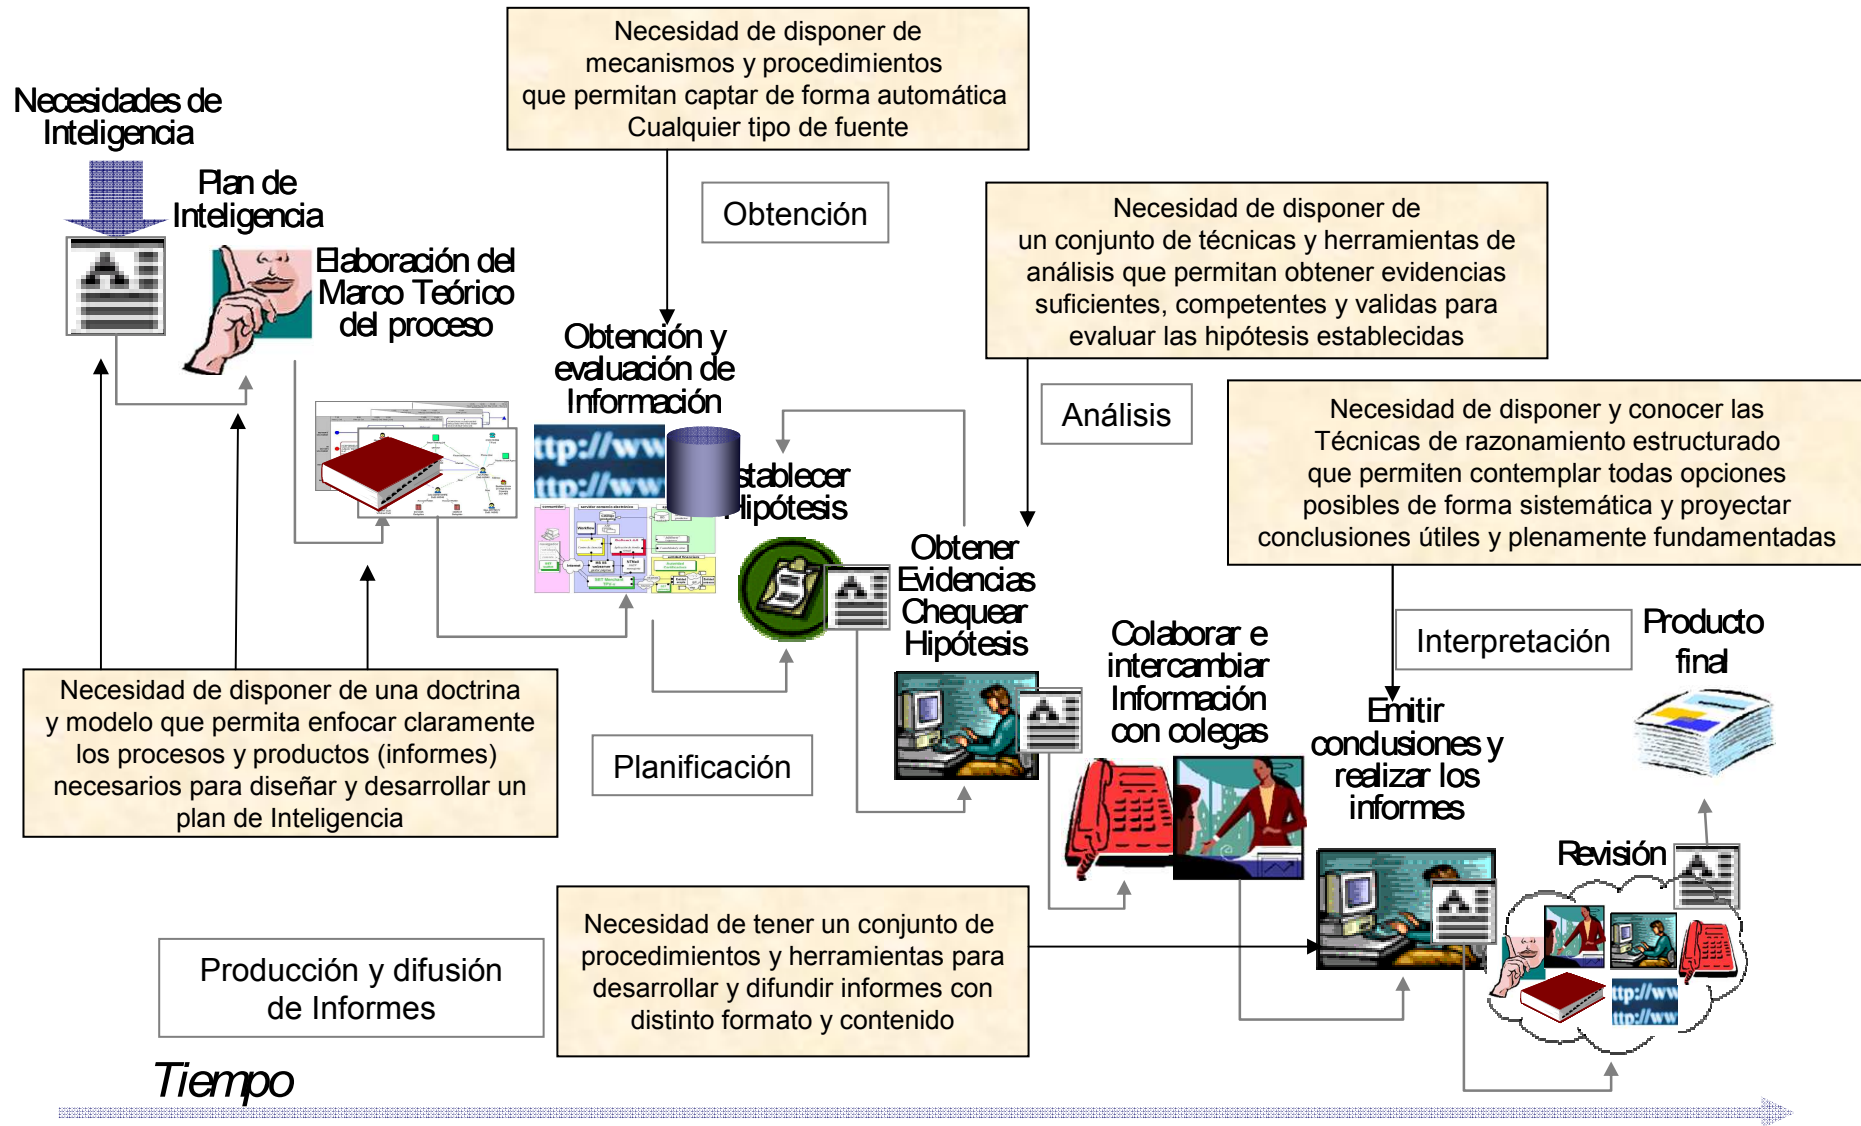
Necesidad de disponer de mecanismos y procedimientos que permitan captar de forma automática Cualquier tipo de fuente

Necesidades de Inteligencia

Plan de Inteligencia

Obtención

Elaboración del Marco Teórico del proceso

Necesidad de disponer de un conjunto de técnicas y herramientas de análisis que permitan obtener evidencias suficientes, competentes y validas para evaluar las hipótesis establecidas

Obtención y evaluación de Información

ttp://ww
ttp://ww

Análisis

stablecer Hipótesis

Necesidad de disponer y conocer las Técnicas de razonamiento estructurado que permiten contemplar todas opciones posibles de forma sistemática y proyectar conclusiones útiles y plenamente fundamentadas

Obtener Evidencias Chequear Hipótesis

Colaborar e intercambiar Información con colegas

Interpretación

Producto final

Necesidad de disponer de una doctrina y modelo que permita enfocar claramente los procesos y productos (informes) necesarios para diseñar y desarrollar un plan de Inteligencia

Emitir conclusiones y realizar los informes

Planificación

Revisión

Necesidad de tener un conjunto de procedimientos y herramientas para desarrollar y difundir informes con distinto formato y contenido

Producción y difusión de Informes

ttp://ww
ttp://ww

Tiempo